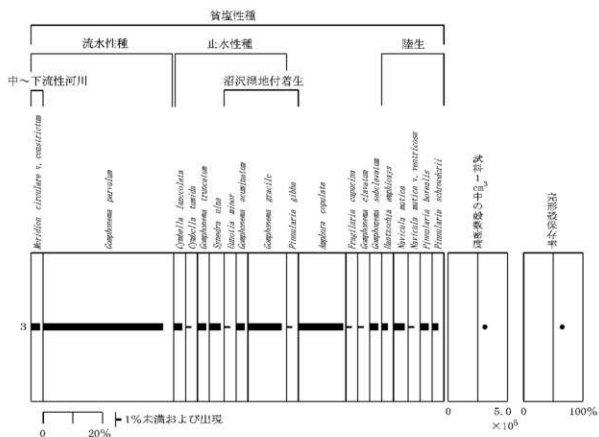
貧塩性種

流水性種

止水性種

陸生

中～下流性河川

沼沢湿地付着生

Meridion circulare v. constrictum

Gomphonema parvulum

Cymbella lanceolata

Cymbella tumida

Gomphonema truncatum

Synedra ulna

Diatoma minor

Gomphonema acuminatum

Gomphonema gracile

Pinnularia gibba

Amphora copulata

Fragilaria capucina

Gomphonema clevatum

Gomphonema subclavatum

Hantzschia amphioxys

Navicula mutica

Navicula mutica v. ventricosa

Pinnularia borealis

Pinnularia schroederii

試料1cm$^3$中の殻数密度

完形殻保存率

3

1%未満および出現

0

20%

0

5.0

$\times10^5$

0

100%